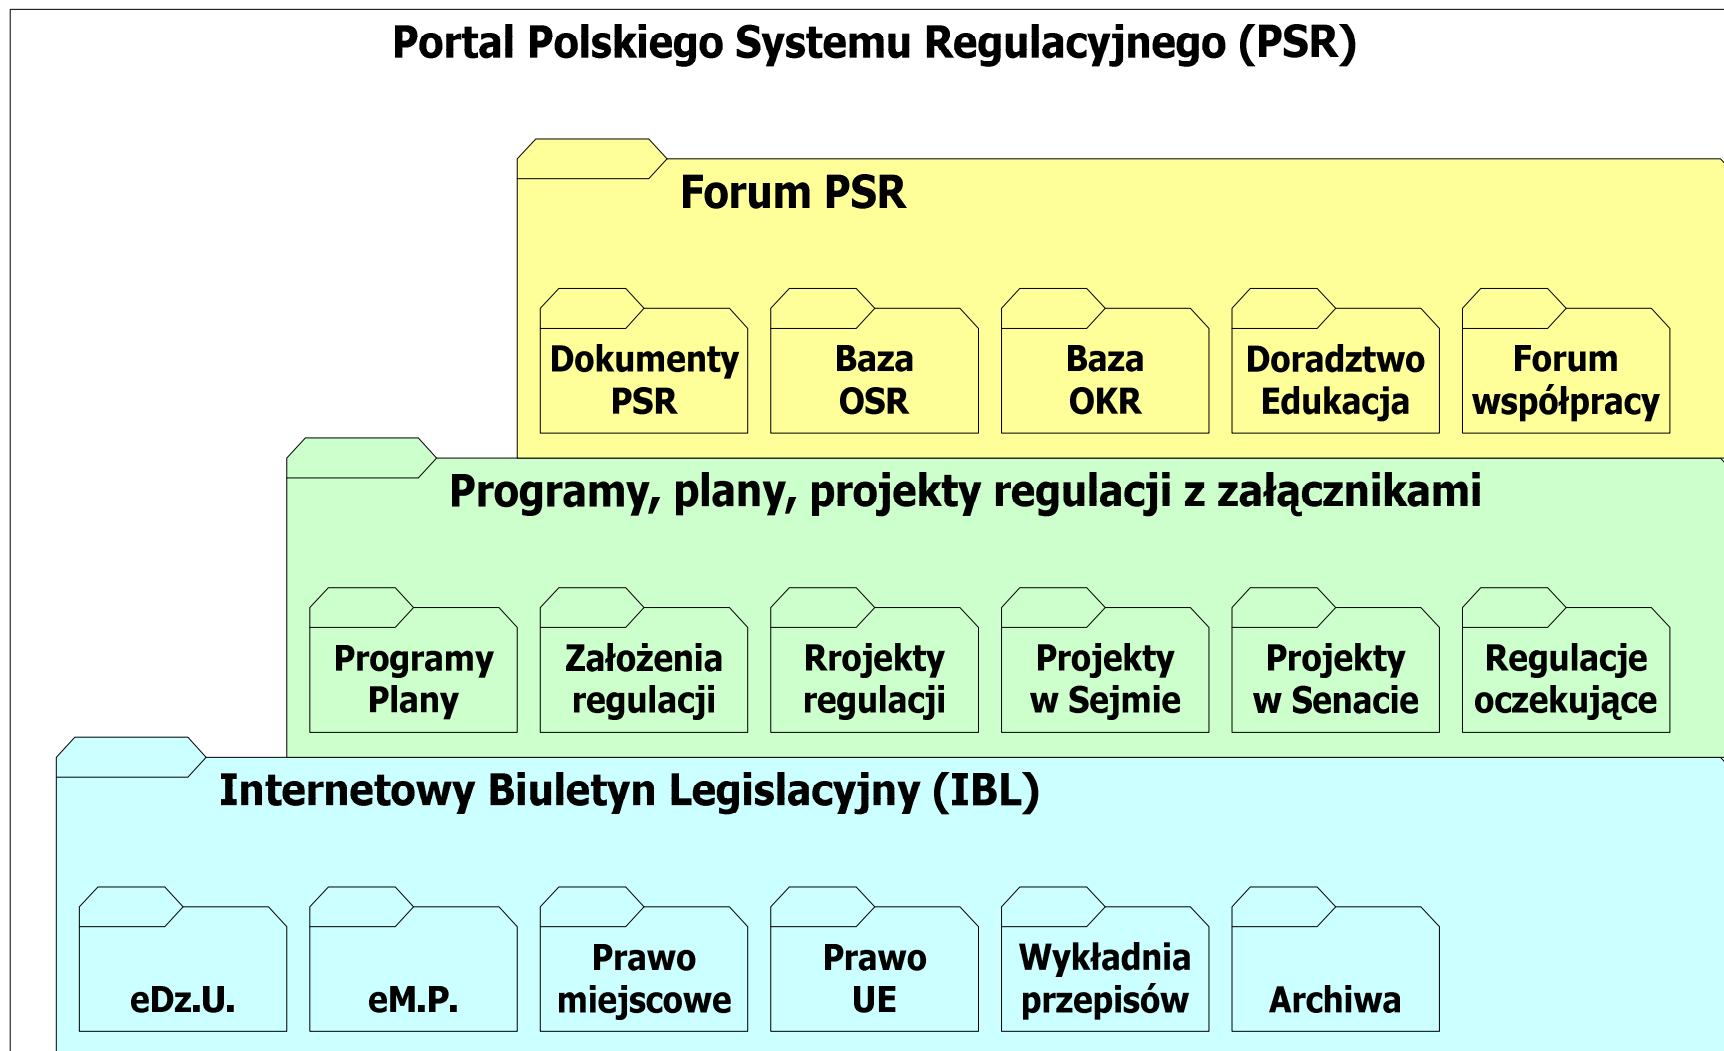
Portal Polskiego Systemu Regulacyjnego (PSR)

Forum PSR

Dokumenty PSR

Baza OSR

Baza OKR

Doradztwo Edukacja

Forum współpracy

Programy, plany, projekty regulacji z załącznikami

Programy Plany

Założenia regulacji

Rrojekty regulacji

Projekty w Sejmie

Projekty w Senacie

Regulacje oczekujące

Internetowy Biuletyn Legislacyjny (IBL)

eDz.U.

eM.P.

Prawo miejscowe

Prawo UE

Wykładnia przepisów

Archiwa